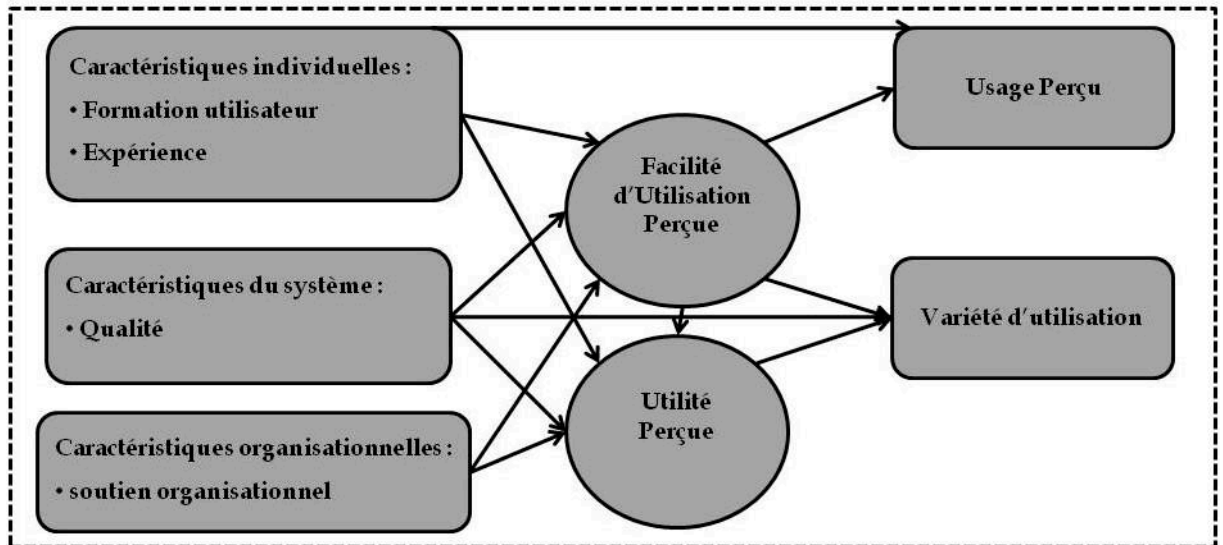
Caractéristiques individuelles :
• Formation utilisateur
• Expérience

Caractéristiques du système :
• Qualité

Caractéristiques organisationnelles :
• soutien organisationnel

Facilité d'Utilisation Perçue

Utilité Perçue

Usage Perçu

Variété d'utilisation